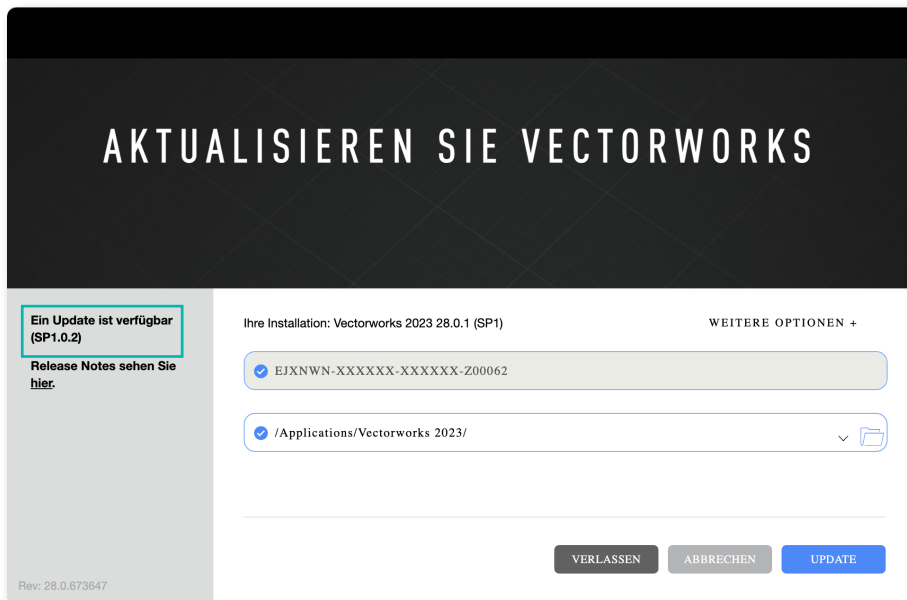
AKTUALISIEREN SIE VECTORWORKS

Ein Update ist verfügbar (SP1.0.2)

Release Notes sehen Sie hier.

Rev: 28.0.673647

Ihre Installation: Vectorworks 2023 28.0.1 (SP1)

WEITERE OPTIONEN +

EJXNWN-XXXXXX-XXXXXX-Z00062

/Applications/Vectorworks 2023/

VERLASSEN

ABBRECHEN

UPDATE